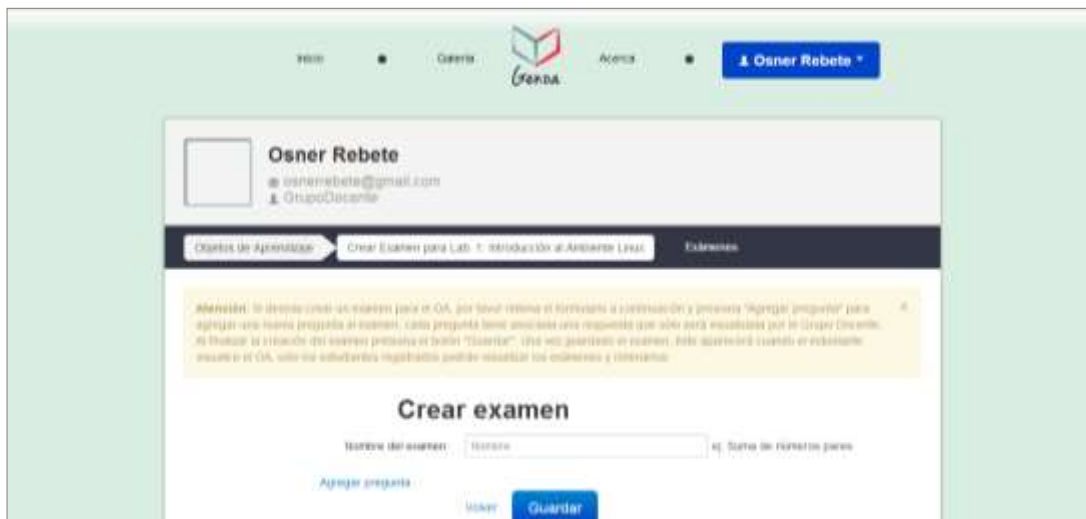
Inicio Galería Geoda Acerca Osner Rebete

Osner Rebete
osnerrebete@gmail.com
GrupoDocente

Objetos de Aprendizaje | Crear Examen para Lab. 1: Introducción al Ambiente Linux | Exámenes

Atención: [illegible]

×

Crear examen

Nombre del examen: Nombre ej. Suma de números pares

Agregar pregunta

Volver Guardar